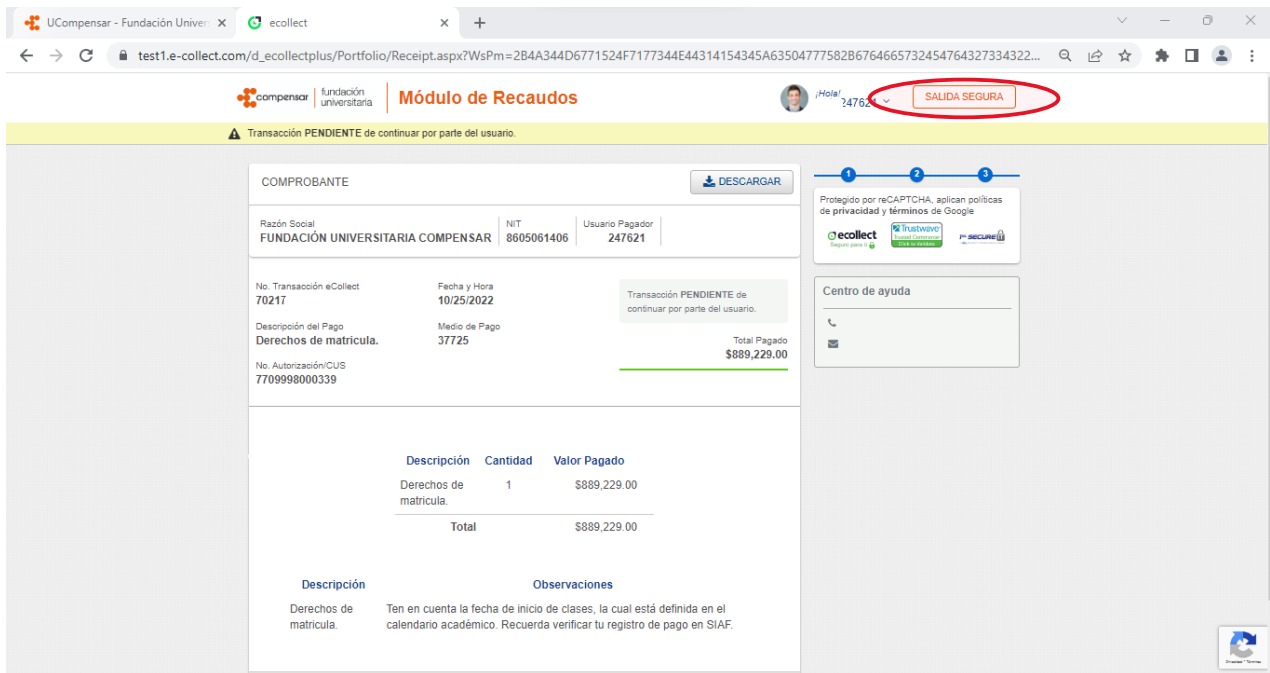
UCompensar - Fundación Univer ×
ecollect ×
+

test1.e-collect.com/d_ecollectplus/Portfolio/Receipt.aspx?WsPm=2B4A344D6771524F7177344E44314154345A63504777582B6764665732454764327334322...

compensar | fundación universitaria | Módulo de Recaudos

¡Hola! 247621

SALIDA SEGURA

Transacción PENDIENTE de continuar por parte del usuario.

COMPROBANTE

DESCARGAR

| Razón Social | NIT | Usuario Pagador |
|---|---|---|
| FUNDACIÓN UNIVERSITARIA COMPENSAR | 8605061406 | 247621 |

No. Transacción eCollect
70217

Fecha y Hora
10/25/2022

Transacción PENDIENTE de continuar por parte del usuario.

Descripción del Pago
Derechos de matricula.

Medio de Pago
37725

Total Pagado
$889,229.00

No. Autorización/CUS
7709998000339

| Descripción | Cantidad | Valor Pagado |
|---|---|---|
| Derechos de matricula. | 1 | $889,229.00 |
| Total | | $889,229.00 |

| Descripción | Observaciones |
|---|---|
| Derechos de matricula. | Ten en cuenta la fecha de inicio de clases, la cual está definida en el calendario académico. Recuerda verificar tu registro de pago en SIAF. |

1 2 3

Protegido por reCAPTCHA, aplican políticas de privacidad y términos de Google

ecollect
Seguro para ti

Trustwave
Trusted Commerce
Click to Validate

1st SECURE

Centro de ayuda